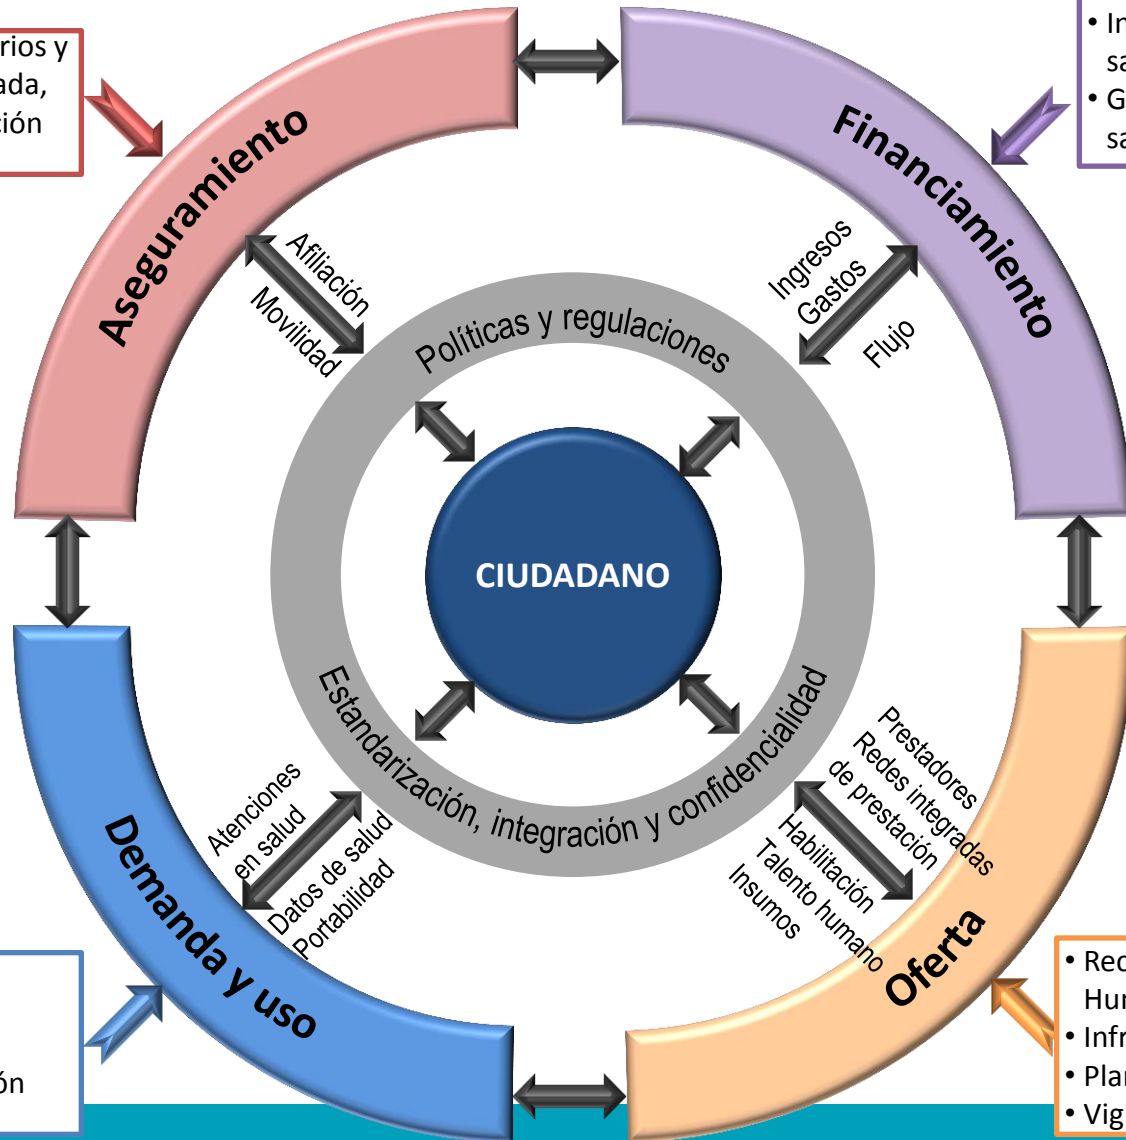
rios y
ada,
ción

• In
sa
• G
sa

Aseguramiento

Financiamiento

Afiliación
Movilidad

Ingresos
Gastos
Flujo

Políticas y regulaciones

CIUDADANO

Estandarización, integración y confidencialidad

Atenciones en salud
Datos de salud
Portabilidad

Prestadores
Redes integradas de prestación
Habilitación
Talento humano
Insumos

Demanda y uso

Oferta

ón

• Rec
Hur
• Infr
• Plar
• Vig